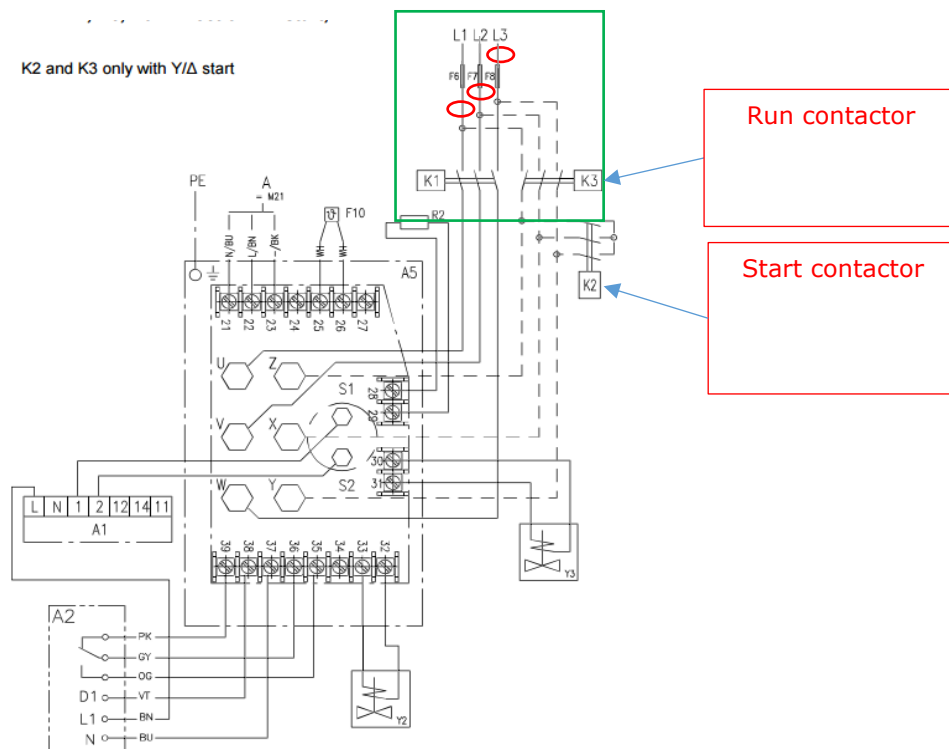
K2 and K3 only with Y/Δ start

L1 L2 L3
F6 F7 F8
K1
K3
R2
Run contactor
Start contactor
K2
PE
A
M21
N/BU
L/BN
/BK
F10
A5
21 22 23 24 25 26 27
U
Z
V
X
S1
28
29
W
Y
S2
30
31
L N 1 2 12 14 11
A1
39 38 37 36 35 34 33 32
Y3
A2
PK
GY
OG
D1
VT
L1
BN
N
BU
Y2